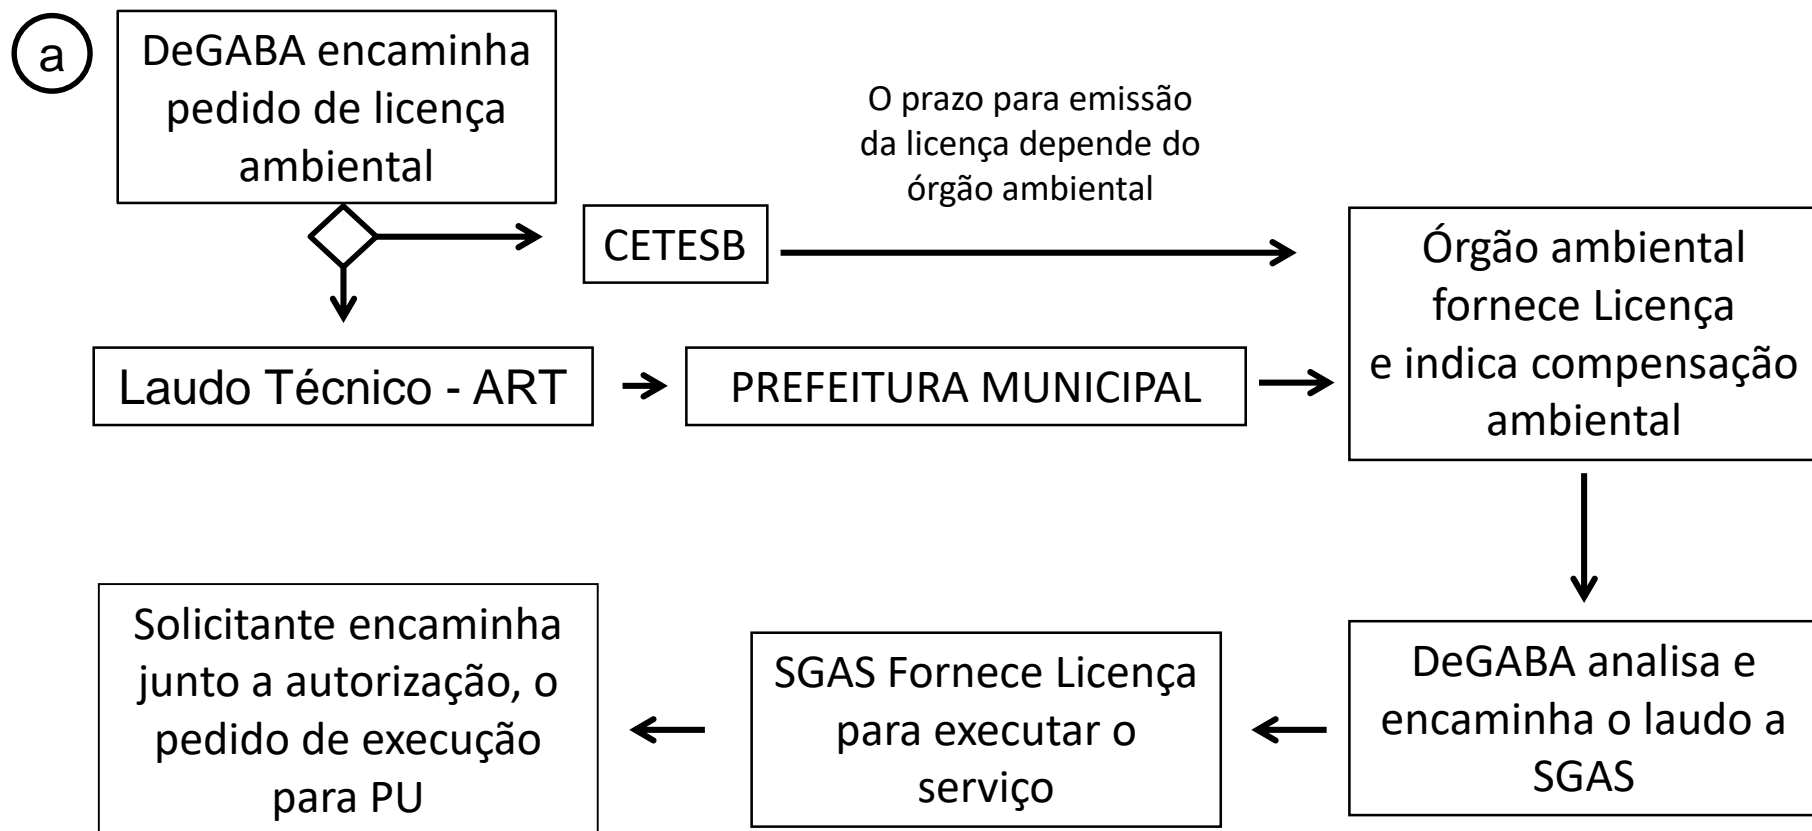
a

DeGABA encaminha pedido de licença ambiental

O prazo para emissão da licença depende do órgão ambiental

CETESB

Órgão ambiental fornece Licença e indica compensação ambiental

Laudo Técnico - ART

PREFEITURA MUNICIPAL

DeGABA analisa e encaminha o laudo a SGAS

SGAS Fornece Licença para executar o serviço

Solicitante encaminha junto a autorização, o pedido de execução para PU